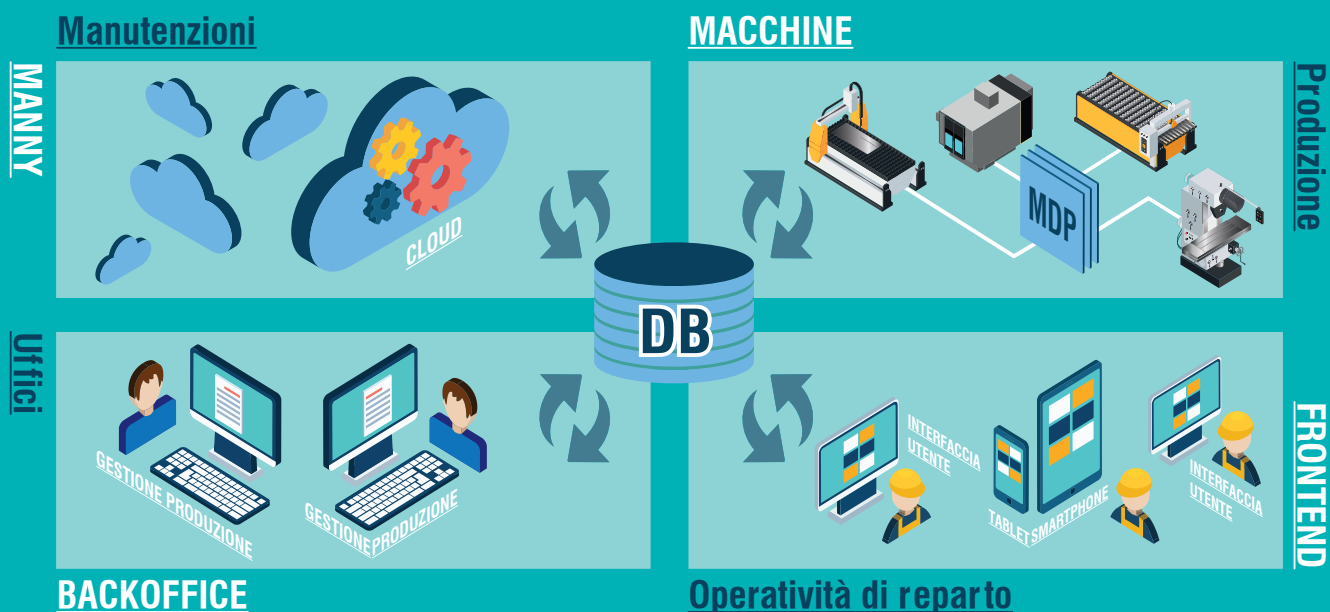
Manutenzioni

MANNY

CLOUD

MACCHINE

Produzione

MDP

DB

Uffici

GESTIONE PRODUZIONE

GESTIONE PRODUZIONE

BACKOFFICE

INTERFACCIA UTENTE

TABLET

SMARTPHONE

INTERFACCIA UTENTE

FRONTEND

Operatività di reparto